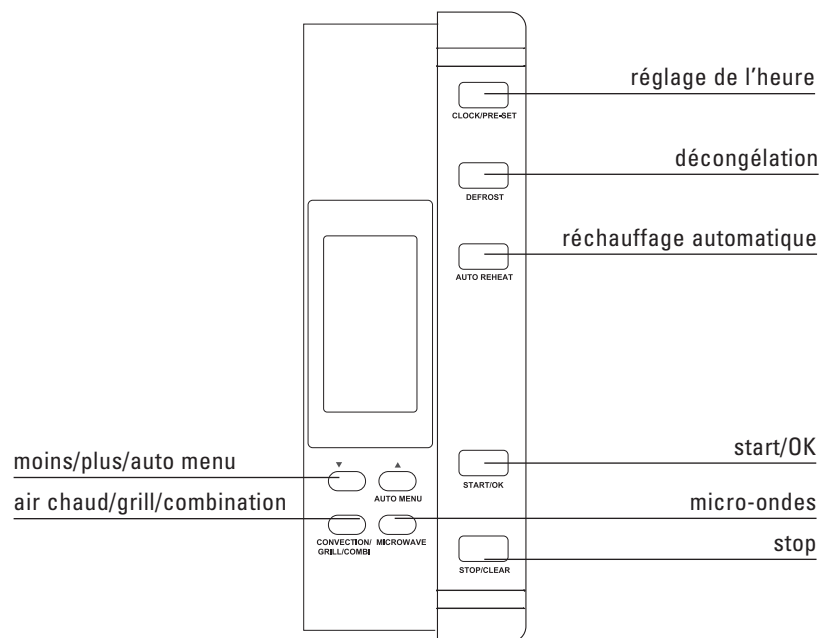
réglage de l'heure
CLOCK/PRE-SET
décongélation
DEFROST
réchauffage automatique
AUTO REHEAT
moins/plus/auto menu
▼
▲
AUTO MENU
start/OK
START/OK
air chaud/grill/combination
CONVECTION/ GRILL/COMBI
MICROWAVE
micro-ondes
stop
STOP/CLEAR